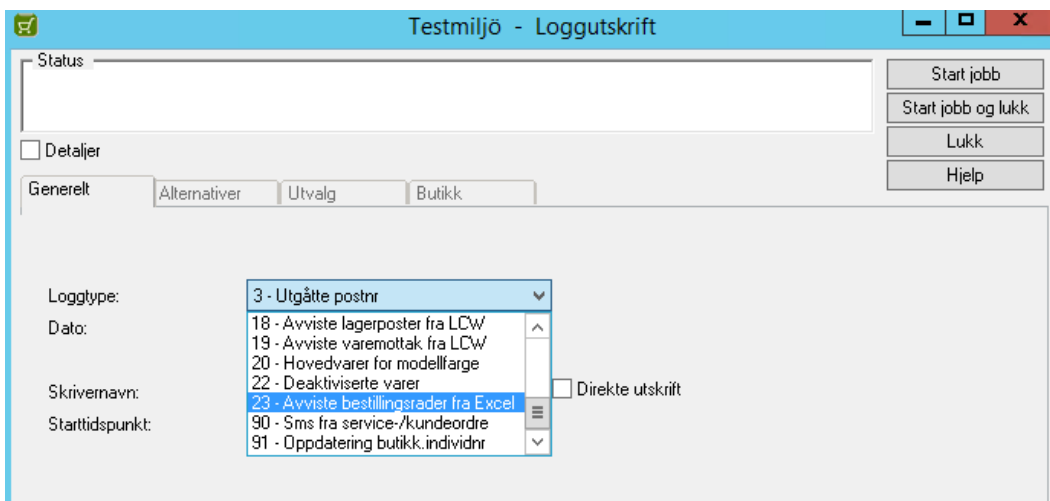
Testmiljö - Loggutskrift

Status

Start jobb
Start jobb og lukk
Lukk
Hjelp

Detaljer

Generelt
Alternativer
Utvalg
Butikk

Loggtype:
3 - Utgåtte postnr
Dato:
18 - Avviste lagerposter fra LCW
19 - Avviste varemottak fra LCW
20 - Hovedvarer for modellfarge
22 - Deaktiviserte varer
Skrivernavn:
23 - Avviste bestillingsrader fra Excel
Direkte utskrift
Starttidspunkt:
90 - Sms fra service-/kundeordre
91 - Oppdatering butikk.individnr